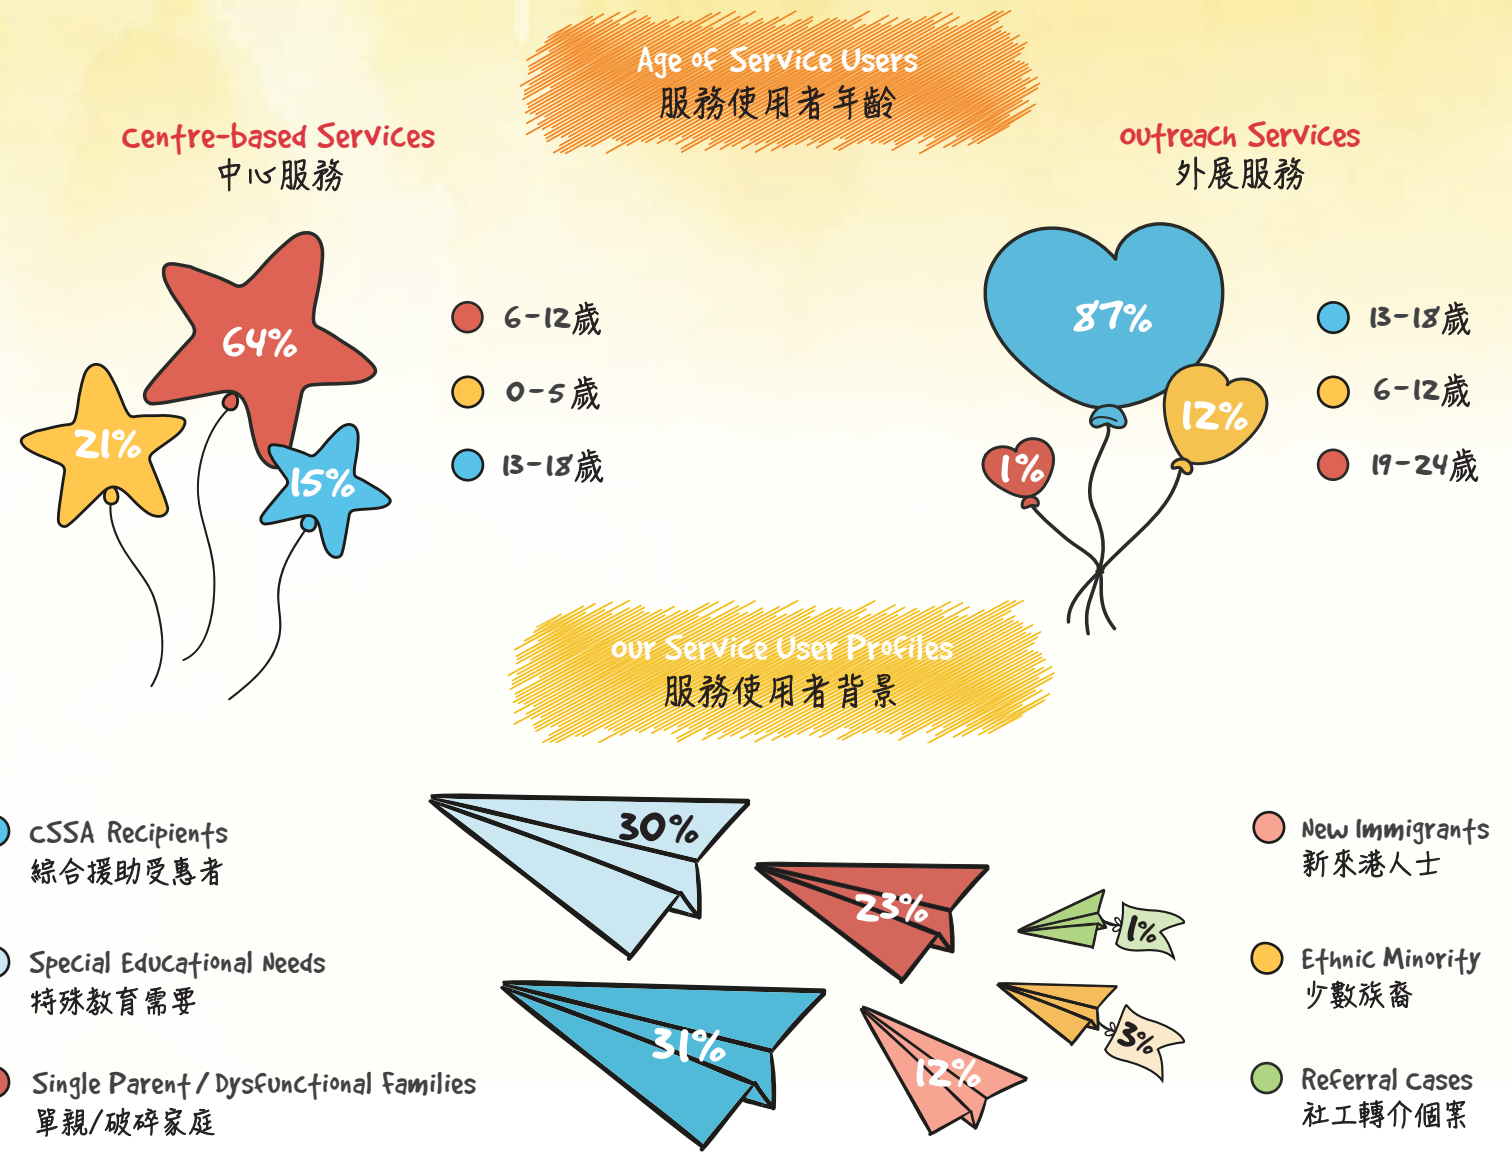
Age of Service Users
服務使用者年齡

Centre-based Services
中心服務

64%
21%
15%

6-12歲
0-5歲
13-18歲

Outreach Services
外展服務

87%
12%
1%

13-18歲
6-12歲
19-24歲

Our Service User Profiles
服務使用者背景

CSSA Recipients
綜合援助受惠者

Special Educational Needs
特殊教育需要

Single Parent / Dysfunctional Families
單親/破碎家庭

30%
23%
1%
31%
12%
3%

New Immigrants
新來港人士

Ethnic Minority
少數族裔

Referral Cases
社工轉介個案